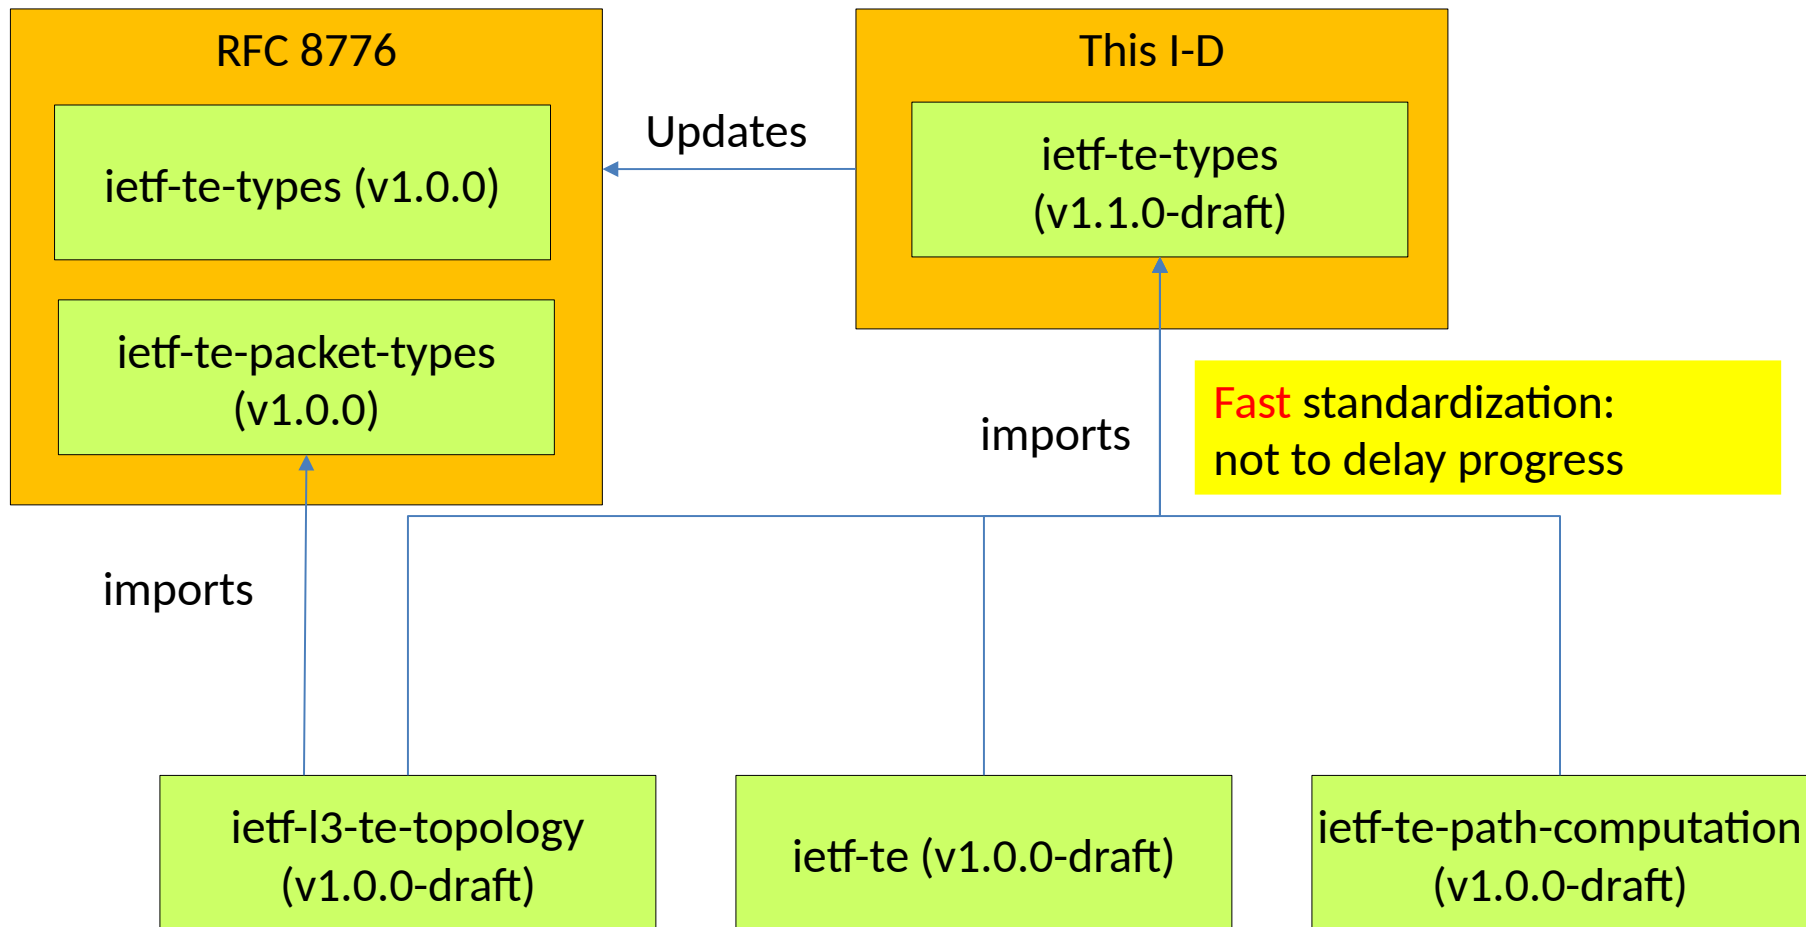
RFC 8776

ietf-te-types (v1.0.0)

ietf-te-packet-types (v1.0.0)

Updates

This I-D

ietf-te-types (v1.1.0-draft)

imports

Fast standardization: not to delay progress

imports

ietf-l3-te-topology (v1.0.0-draft)

ietf-te (v1.0.0-draft)

ietf-te-path-computation (v1.0.0-draft)